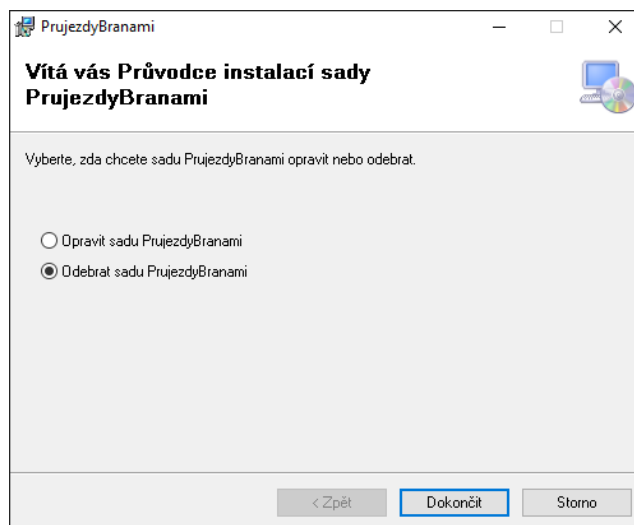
PrujezdyBranami

Vítá vás Průvodce instalací sady PrujezdyBranami

Vyberte, zda chcete sadu PrujezdyBranami opravit nebo odebrat.

Opravit sadu PrujezdyBranami

Odebrat sadu PrujezdyBranami

< Zpět

Dokončit

Storno